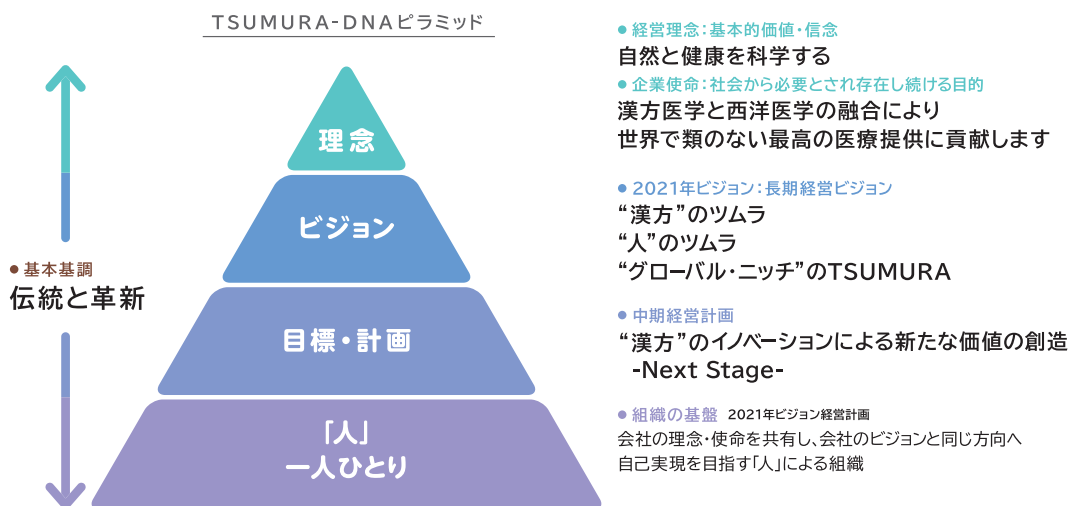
TSUMURA-DNAピラミッド

理念

ビジョン

目標・計画

「人」
一人ひとり

● 基本基調
伝統と革新

● 経営理念：基本的価値・信念
自然と健康を科学する

● 企業使命：社会から必要とされ存在し続ける目的
漢方医学と西洋医学の融合により
世界で類のない最高の医療提供に貢献します

● 2021年ビジョン：長期経営ビジョン
“漢方”のツムラ
“人”のツムラ
“グローバル・ニッチ”のTSUMURA

● 中期経営計画
“漢方”のイノベーションによる新たな価値の創造
-Next Stage-

● 組織の基盤 2021年ビジョン経営計画
会社の理念・使命を共有し、会社のビジョンと同じ方向へ
自己実現を目指す「人」による組織